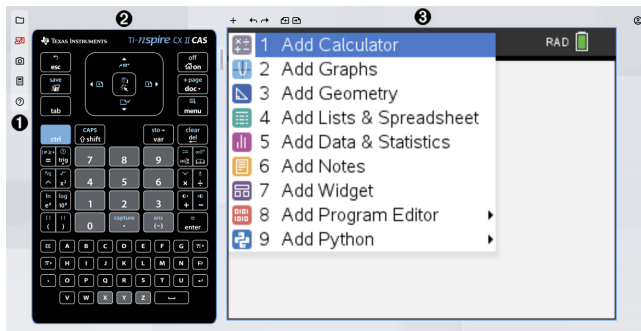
❶

❷

Texas Instruments TI-nspire CX II CAS

esc
save
tab
off on
+ page doc
menu
ctrl
CAPS shift
sto→ var
clear del
trig
7
8
9
$x^2$
4
5
6
log $10^x$
ln $e^x$
1
2
3
0
capture
ans (−)
enter
A B C D E F G
H I J K L M N
O P Q R S T U
V W X Y Z

❸

+

RAD

1 Add Calculator
2 Add Graphs
3 Add Geometry
4 Add Lists & Spreadsheet
5 Add Data & Statistics
6 Add Notes
7 Add Widget
8 Add Program Editor
9 Add Python